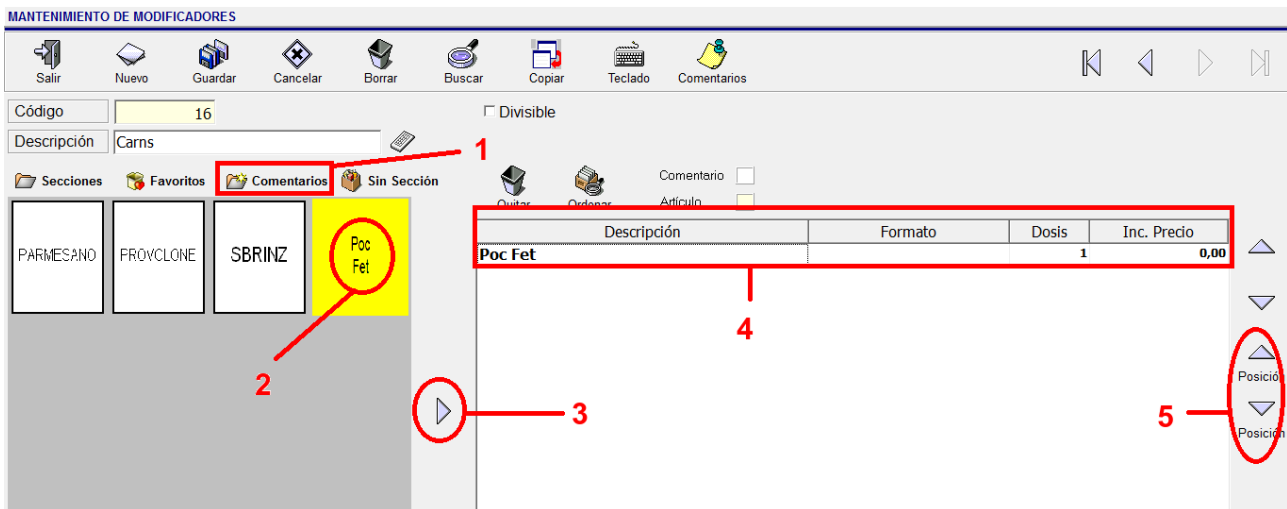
MANTENIMIENTO DE MODIFICADORES

Salir
Nuevo
Guardar
Cancelar
Borrar
Buscar
Copiar
Teclado
Comentarios

Código 16
Descripción Carns
Divisible

1

Secciones
Favoritos
Comentarios
Sin Sección

Quitar
Ordenar
Comentario
Artículo

PARMESANO
PROVOLONE
SBRINZ
Poc Fet

| Descripción | Formato | Dosis | Inc. Precio |
|---|---|---|---|
| Poc Fet | | 1 | 0,00 |

2
3
4
5

Posición
Posición